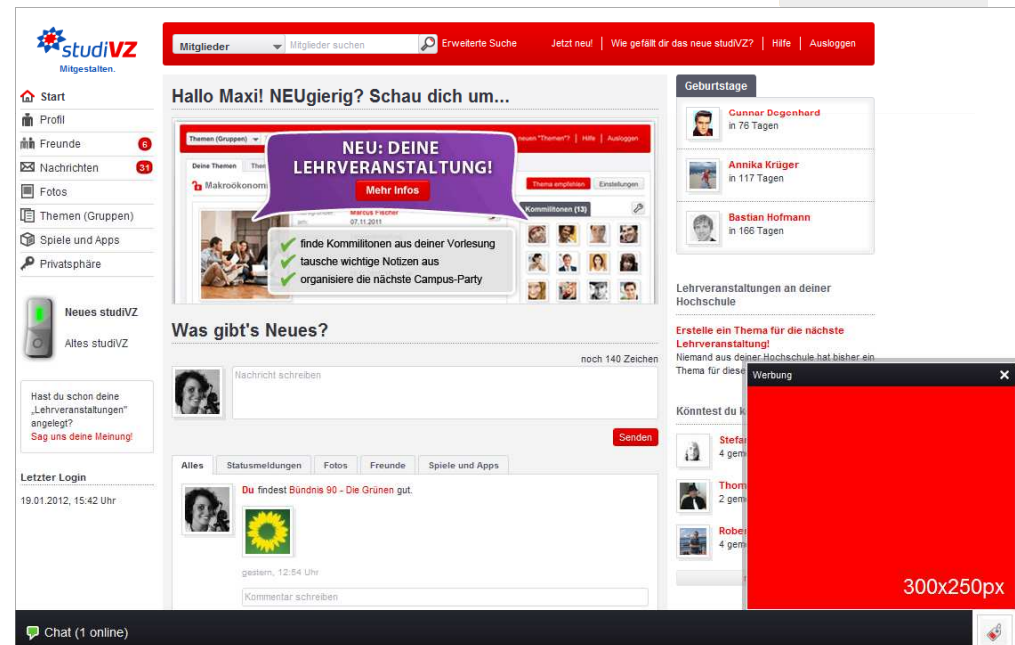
studiVZ
Mitgestalten.

Mitglieder ▾ Mitglieder suchen
Erweiterte Suche
Jetzt neu! | Wie gefällt dir das neue studiVZ? | Hilfe | Ausloggen

Start
Profil
Freunde 6
Nachrichten 31
Fotos
Themen (Gruppen)
Spiele und Apps
Privatsphäre

Neues studiVZ
Altes studiVZ

Hast du schon deine „Lehrveranstaltungen" angelegt?
Sag uns deine Meinung!

Letzter Login
19.01.2012, 15:42 Uhr

Hallo Maxi! NEUgierig? Schau dich um...

Themen (Gruppen)
Deine Themen
Makroökonomi
Marcus Fischer
07.11.2011
Thema empfehlen Einstellungen
Kommilitonen (13)

NEU: DEINE LEHRVERANSTALTUNG!
Mehr Infos

finde Kommilitonen aus deiner Vorlesung
tausche wichtige Notizen aus
organisiere die nächste Campus-Party

Was gibt's Neues?
noch 140 Zeichen
Nachricht schreiben
Senden

Alles | Statusmeldungen | Fotos | Freunde | Spiele und Apps

Du findest Bündnis 90 - Die Grünen gut.
gestern, 12:54 Uhr
Kommentar schreiben

Geburtstage
Gunnar Degenhard
in 76 Tagen
Annika Krüger
in 117 Tagen
Bastian Hofmann
in 166 Tagen

Lehrveranstaltungen an deiner Hochschule
Erstelle ein Thema für die nächste Lehrveranstaltung!
Niemand aus deiner Hochschule hat bisher ein Thema für diese

Könntest du k
Stefa
4 gem
Thom
2 gem
Rober
4 gem

Werbung ✕
300x250px

Chat (1 online)